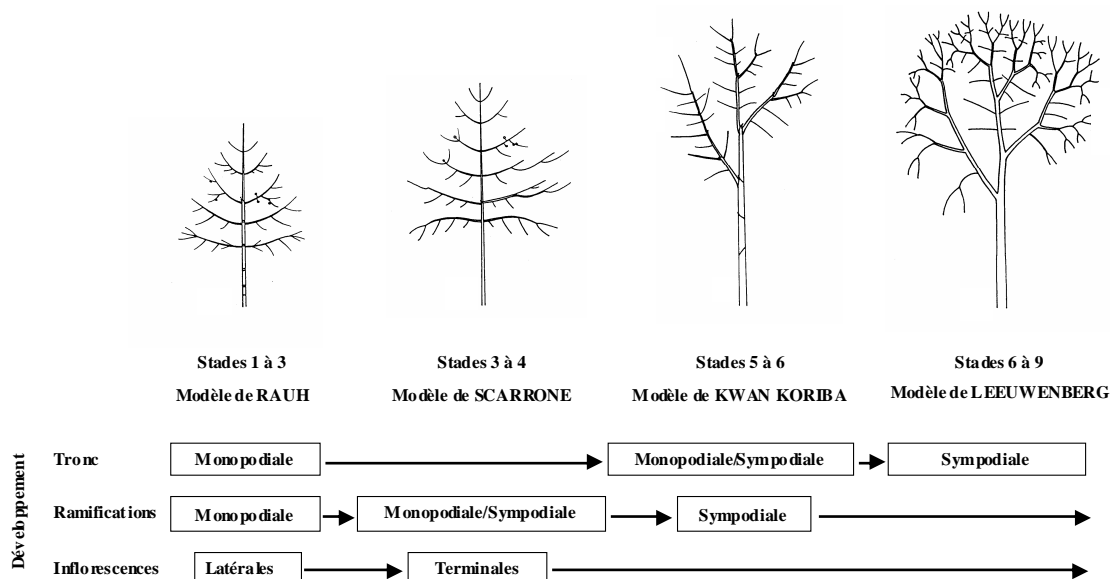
Stades 1 à 3
Modèle de RAUH

Stades 3 à 4
Modèle de SCARRONE

Stades 5 à 6
Modèle de KWAN KORIBA

Stades 6 à 9
Modèle de LEEUWENBERG

Développement

Tronc
Monopodiale
Monopodiale/Sympodiale
Sympodiale

Ramifications
Monopodiale
Monopodiale/Sympodiale
Sympodiale

Inflorescences
Latérales
Terminales